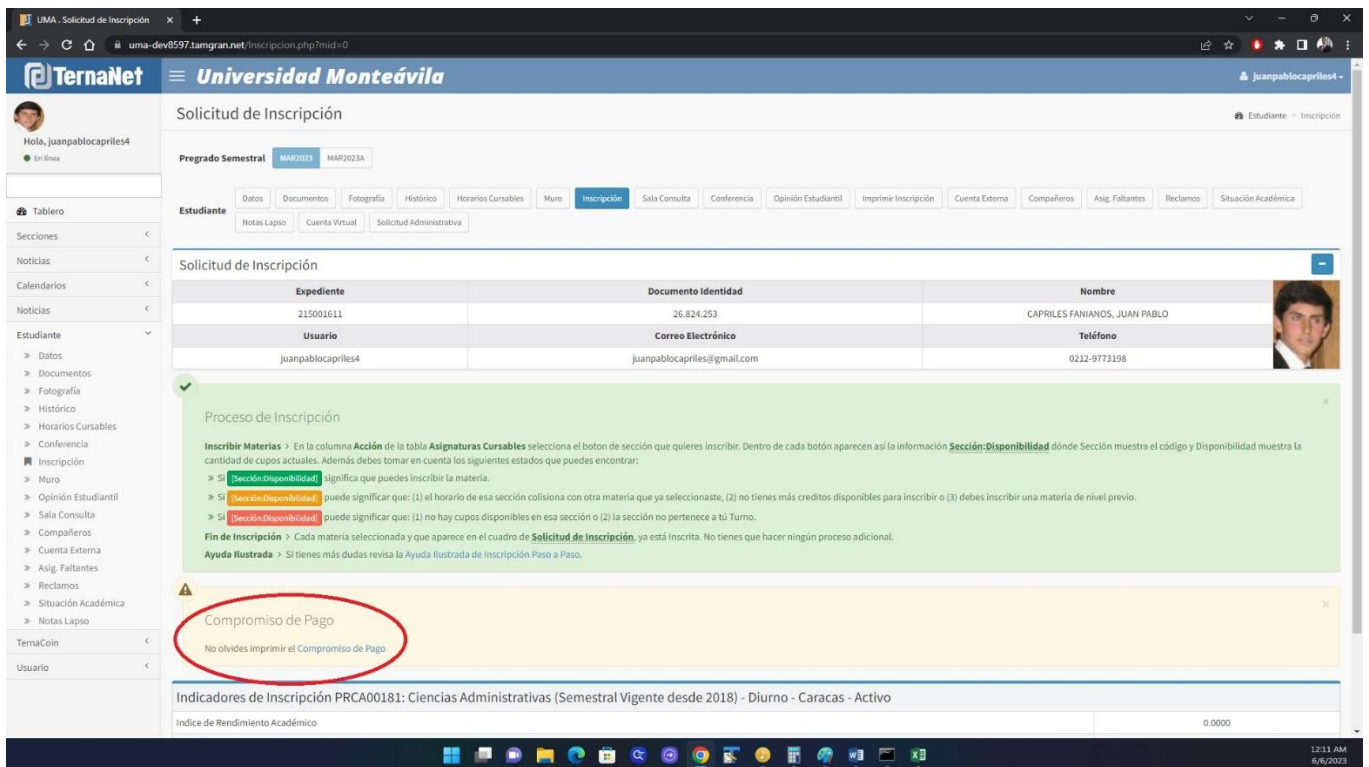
UMA . Solicitud de Inscripción × +

uma-dev8597.tamgran.net/Inscripcion.php?mid=0

TernaNet ≡ Universidad Monteávila

juanpablocapriles4

Hola, juanpablocapriles4
En línea

Tablero
Secciones
Noticias
Calendarios
Noticias
Estudiante
» Datos
» Documentos
» Fotografía
» Histórico
» Horarios Cursables
» Conferencia
Inscripción
» Muro
» Opinión Estudiantil
» Sala Consulta
» Compañeros
» Cuenta Externa
» Asig. Faltantes
» Reclamos
» Situación Académica
» Notas Lapso
TernaCoin
Usuario

Solicitud de Inscripción

Estudiante > Inscripción

Pregrado Semestral MAR2023 MAR2023A

Estudiante Datos Documentos Fotografía Histórico Horarios Cursables Muro Inscripción Sala Consulta Conferencia Opinión Estudiantil Imprimir Inscripción Cuenta Externa Compañeros Asig. Faltantes Reclamos Situación Académica Notas Lapso Cuenta Virtual Solicitud Administrativa

Solicitud de Inscripción

| Expediente | Documento Identidad | Nombre |
|---|---|---|
| 215001611 | 26.824.253 | CAPRILES FANIANOS, JUAN PABLO |
| Usuario | Correo Electrónico | Teléfono |
| juanpablocapriles4 | juanpablocapriles@gmail.com | 0212-9773198 |

Proceso de Inscripción

Inscribir Materias > En la columna Acción de la tabla Asignaturas Cursables selecciona el boton de sección que quieres inscribir. Dentro de cada botón aparecen así la información Sección:Disponibilidad dónde Sección muestra el código y Disponibilidad muestra la cantidad de cupos actuales. Además debes tomar en cuenta los siguientes estados que puedes encontrar:

» Si [Sección:Disponibilidad] significa que puedes inscribir la materia.
» Si [Sección:Disponibilidad] puede significar que: (1) el horario de esa sección colisiona con otra materia que ya seleccionaste, (2) no tienes más creditos disponibles para inscribir o (3) debes inscribir una materia de nivel previo.
» Si [Sección:Disponibilidad] puede significar que: (1) no hay cupos disponibles en esa sección o (2) la sección no pertenece a tú Turno.

Fin de Inscripción > Cada materia seleccionada y que aparece en el cuadro de Solicitud de Inscripción, ya está Inscrita. No tienes que hacer ningún proceso adicional.
Ayuda Ilustrada > Si tienes más dudas revisa la Ayuda Ilustrada de Inscripción Paso a Paso.

Compromiso de Pago

No olvides imprimir el Compromiso de Pago

Indicadores de Inscripción PRCA00181: Ciencias Administrativas (Semestral Vigente desde 2018) - Diurno - Caracas - Activo

Indice de Rendimiento Académico 0.0000

12:11 AM
6/6/2023